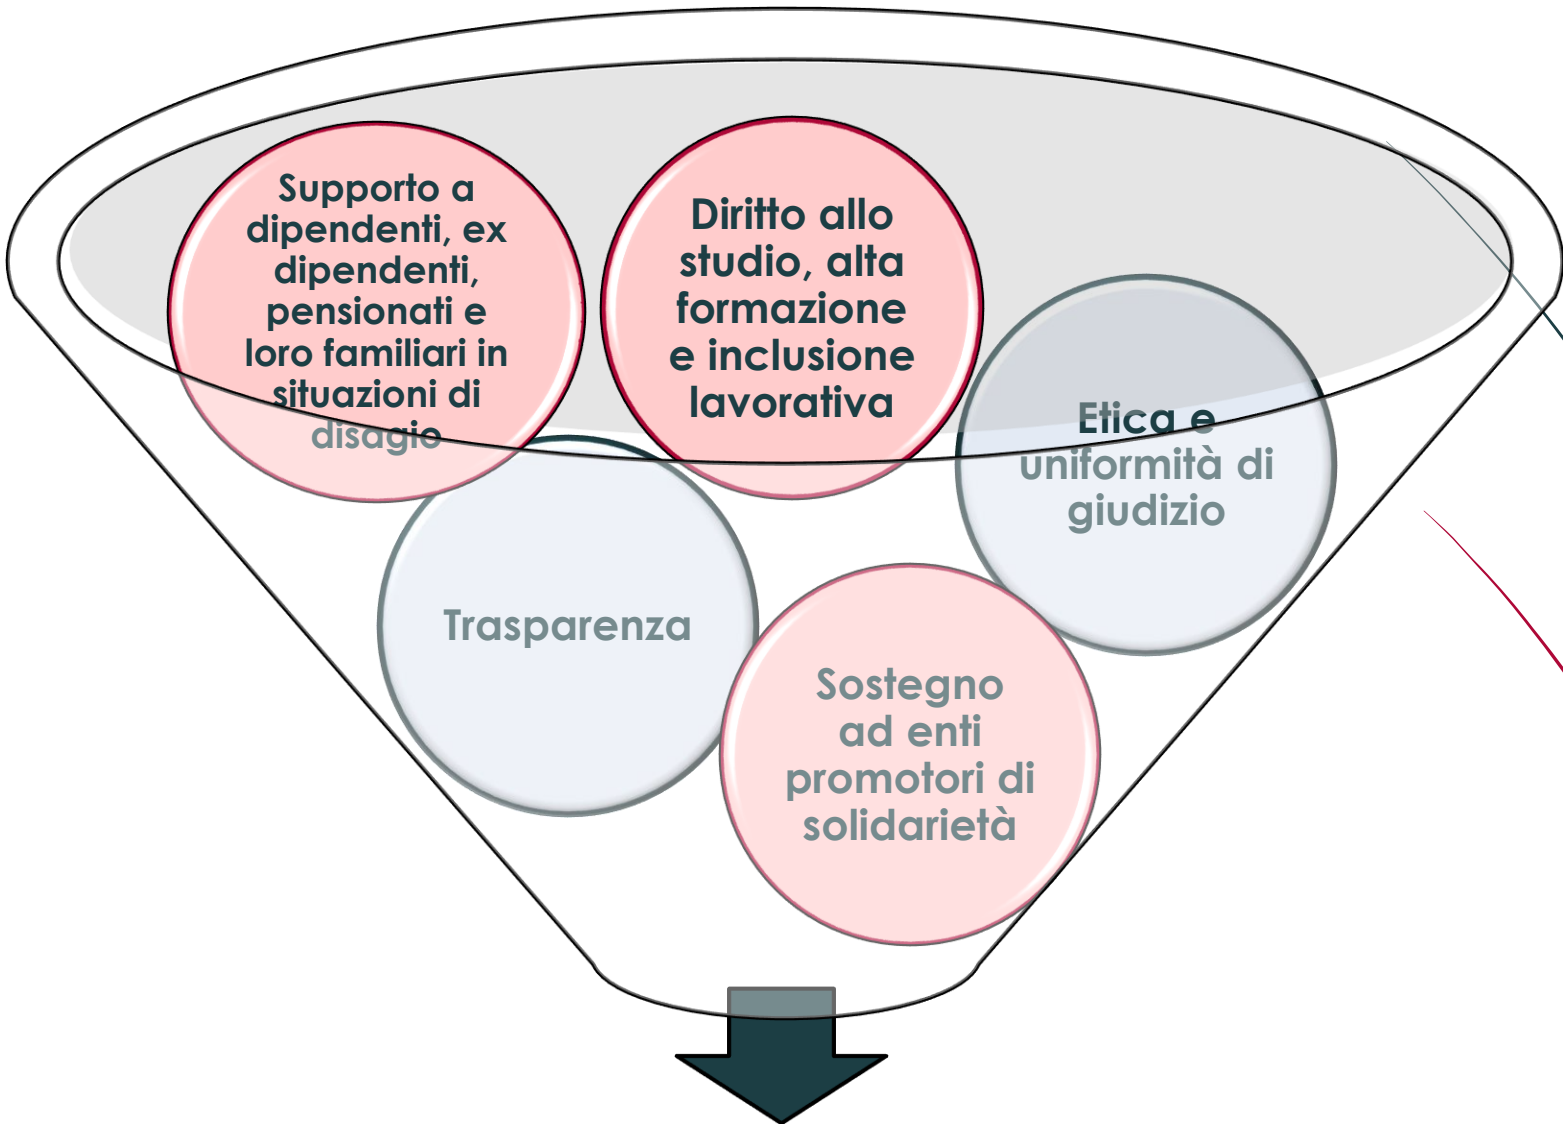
Supporto a dipendenti, ex dipendenti, pensionati e loro familiari in situazioni di disagio

Diritto allo studio, alta formazione e inclusione lavorativa

Etica e uniformità di giudizio

Trasparenza

Sostegno ad enti promotori di solidarietà